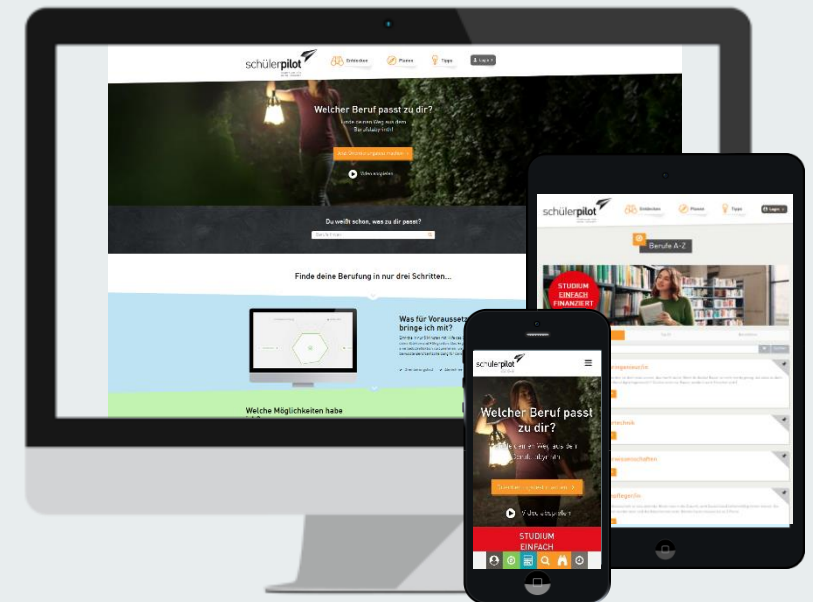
schülerpilot

Entdecken

Planen

Tipps

Login

Welcher Beruf passt zu dir?

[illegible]

Video ansehen

Du weißt schon, was zu dir passt?

Finde deine Berufung in nur drei Schritten...

Was für Voraussetz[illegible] bringe ich mit?

Welche Möglichkeiten habe

schülerpilot

Entdecken

Planen

Tipps

Login

Berufe A-Z

STUDIUM EINFACH FINANZIERT

schülerpilot

Welcher Beruf passt zu dir?

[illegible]

Video ansehen

STUDIUM EINFACH